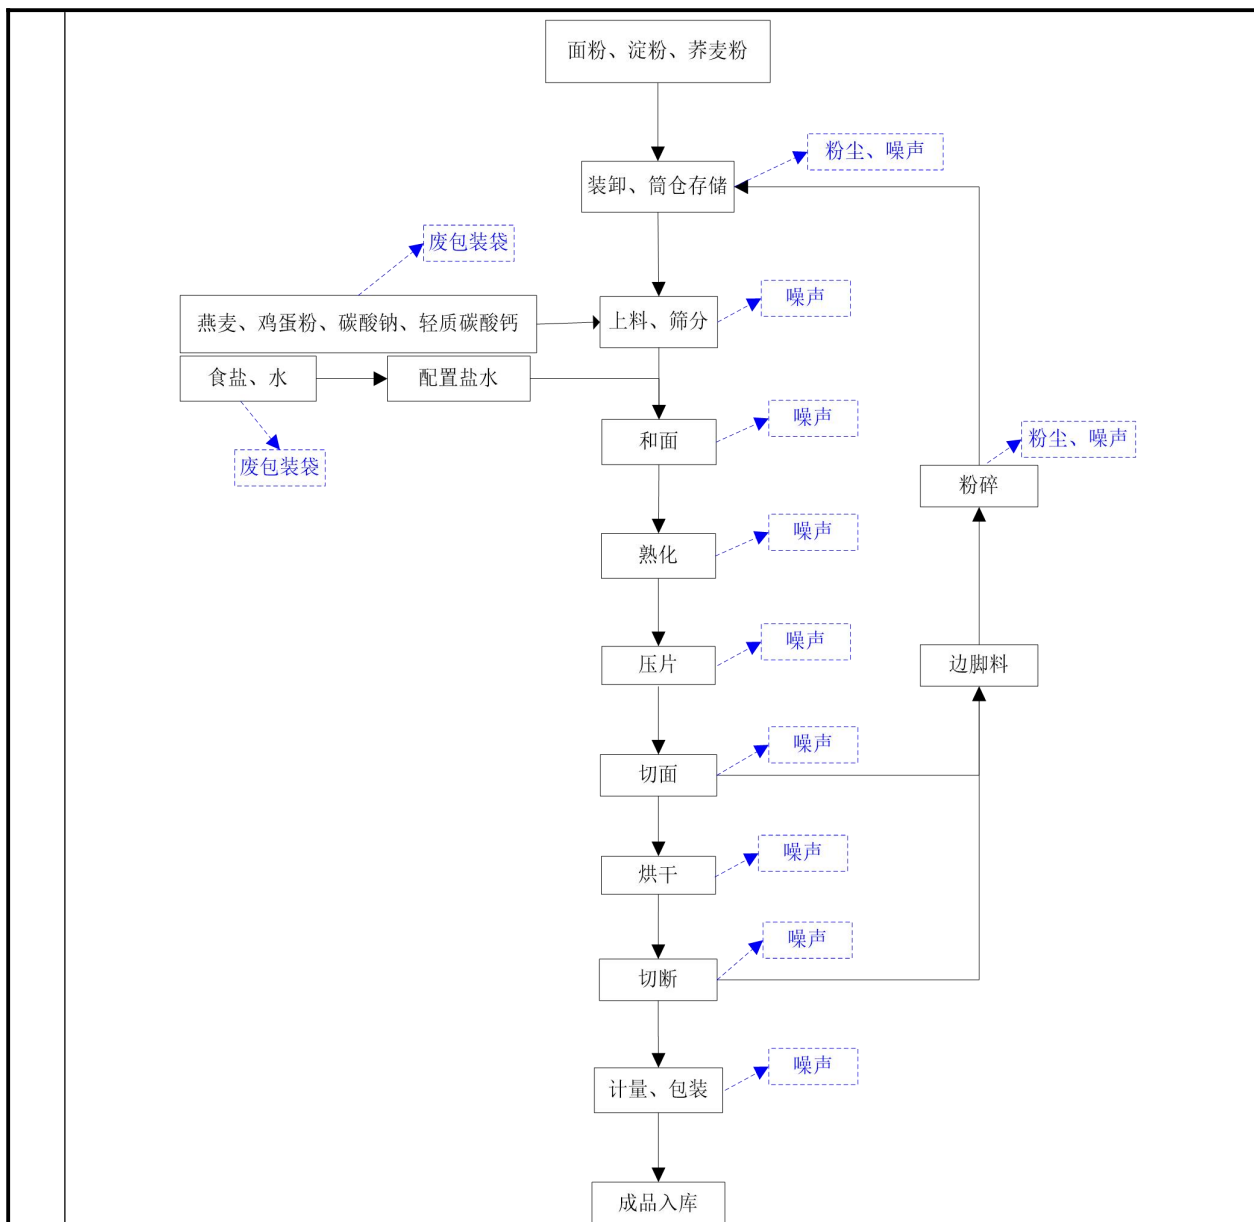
面粉、淀粉、荞麦粉

装卸、筒仓存储

粉尘、噪声

废包装袋

燕麦、鸡蛋粉、碳酸钠、轻质碳酸钙

上料、筛分

噪声

食盐、水

配置盐水

废包装袋

和面

噪声

粉尘、噪声

粉碎

熟化

噪声

压片

噪声

边脚料

切面

噪声

烘干

噪声

切断

噪声

计量、包装

噪声

成品入库